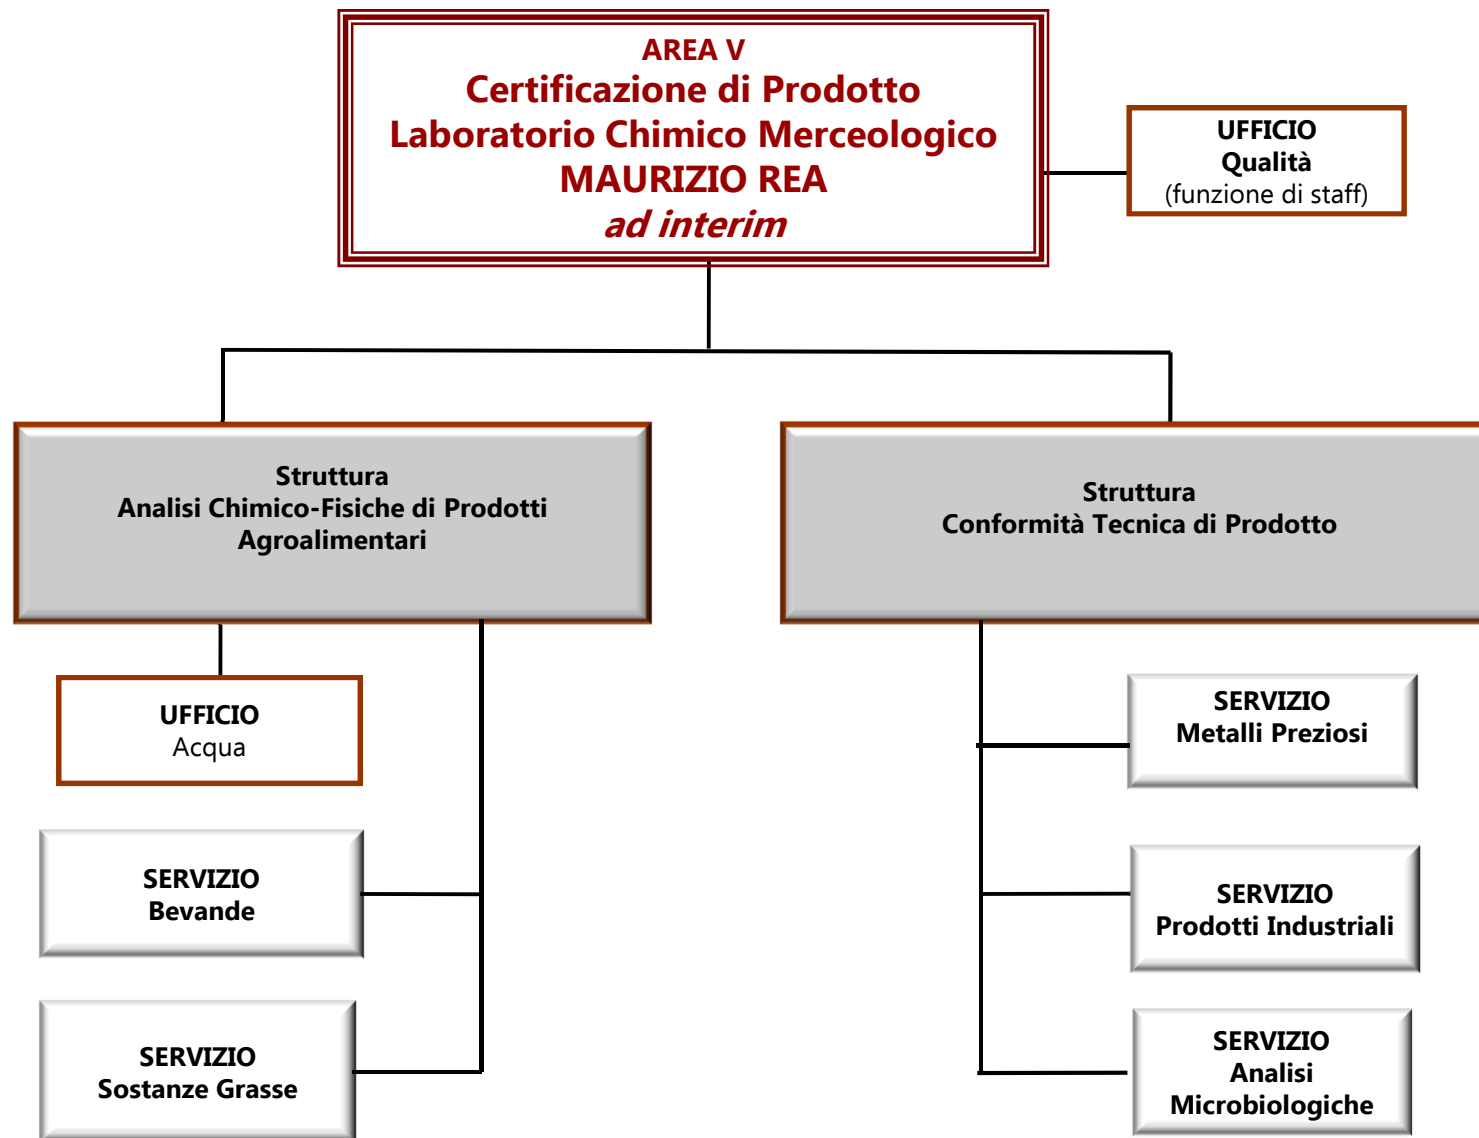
AREA V
Certificazione di Prodotto
Laboratorio Chimico Merceologico
MAURIZIO REA
ad interim

UFFICIO
Qualità
(funzione di staff)

Struttura
Analisi Chimico-Fisiche di Prodotti Agroalimentari

Struttura
Conformità Tecnica di Prodotto

UFFICIO
Acqua

SERVIZIO
Bevande

SERVIZIO
Sostanze Grasse

SERVIZIO
Metalli Preziosi

SERVIZIO
Prodotti Industriali

SERVIZIO
Analisi Microbiologiche